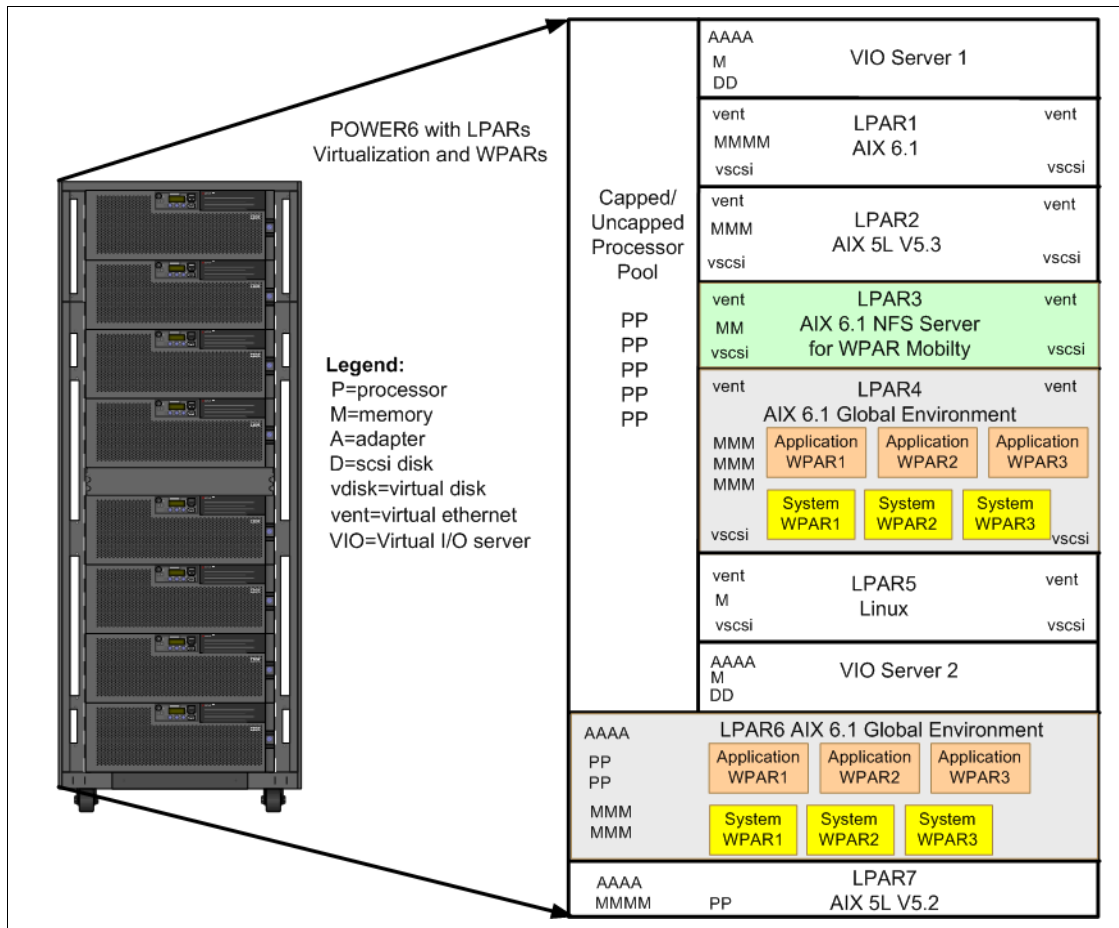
POWER6 with LPARs Virtualization and WPARs

Legend:
P=processor
M=memory
A=adapter
D=scsi disk
vdisk=virtual disk
vent=virtual ethernet
VIO=Virtual I/O server

Capped/ Uncapped Processor Pool

PP
PP
PP
PP
PP

AAAA
M
DD
VIO Server 1

vent
MMMM
vscsi
LPAR1
AIX 6.1
vent
vscsi

vent
MMM
vscsi
LPAR2
AIX 5L V5.3
vent
vscsi

vent
MM
vscsi
LPAR3
AIX 6.1 NFS Server for WPAR Mobilty
vent
vscsi

vent
LPAR4
AIX 6.1 Global Environment
vent
MMM
MMM
MMM
Application WPAR1
Application WPAR2
Application WPAR3
System WPAR1
System WPAR2
System WPAR3
vscsi
vscsi

vent
M
vscsi
LPAR5
Linux
vent
vscsi

AAAA
M
DD
VIO Server 2

LPAR6 AIX 6.1 Global Environment
AAAA
PP
PP
MMM
MMM
Application WPAR1
Application WPAR2
Application WPAR3
System WPAR1
System WPAR2
System WPAR3

AAAA
MMMM
PP
LPAR7
AIX 5L V5.2